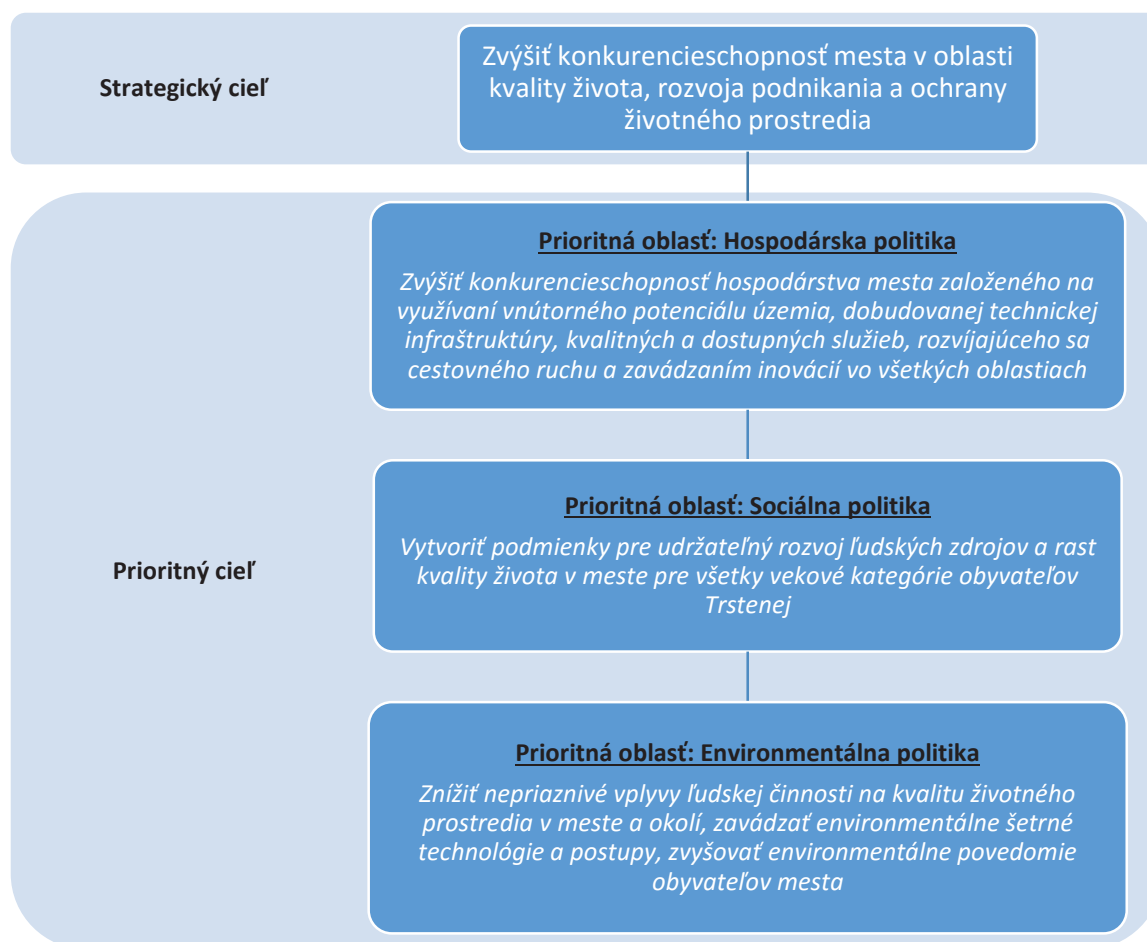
Strategický cieľ

Zvýšiť konkurencieschopnosť mesta v oblasti kvality života, rozvoja podnikania a ochrany životného prostredia

Prioritná oblasť: Hospodárska politika

Zvýšiť konkurencieschopnosť hospodárstva mesta založeného na využívaní vnútorného potenciálu územia, dobudovanej technickej infraštruktúry, kvalitných a dostupných služieb, rozvíjajúceho sa cestovného ruchu a zavádzaním inovácií vo všetkých oblastiach

Prioritný cieľ

Prioritná oblasť: Sociálna politika

Vytvoriť podmienky pre udržateľný rozvoj ľudských zdrojov a rast kvality života v meste pre všetky vekové kategórie obyvateľov Trstenej

Prioritná oblasť: Environmentálna politika

Znížiť nepriaznivé vplyvy ľudskej činnosti na kvalitu životného prostredia v meste a okolí, zavádzať environmentálne šetrné technológie a postupy, zvyšovať environmentálne povedomie obyvateľov mesta